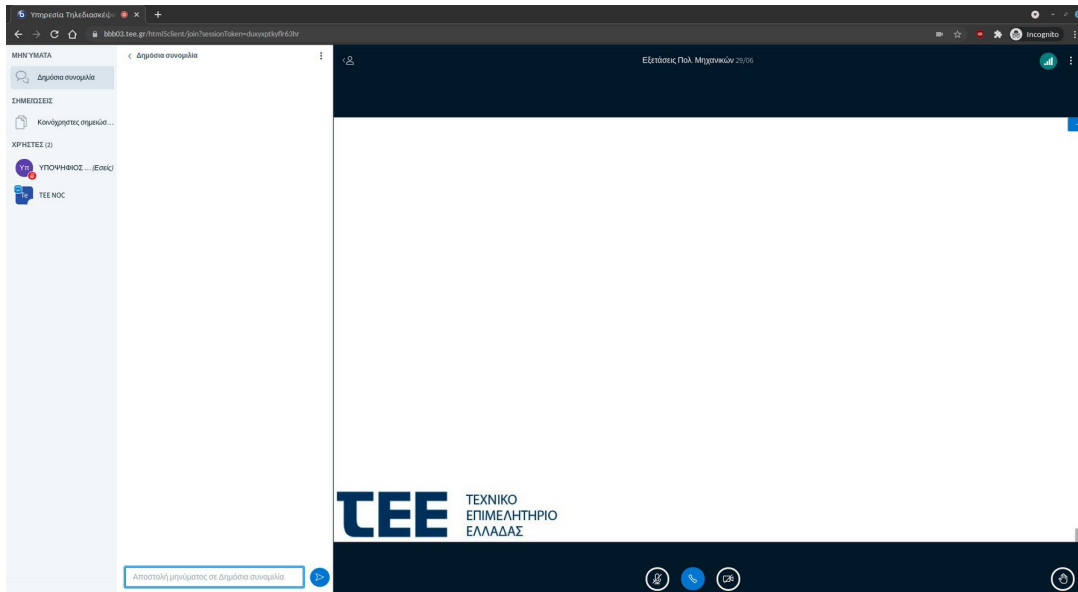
Υπηρεσία Τηλεδιασκέψ ×

bbb03.tee.gr/html5client/join?sessionToken=duxyxptkyflr63hr

Incognito

ΜΗΝΥΜΑΤΑ

Δημόσια συνομιλία

ΣΗΜΕΙΩΣΕΙΣ

Κοινόχρηστες σημειώσ...

ΧΡΗΣΤΕΣ (2)

Υπ ΥΠΟΨΗΦΙΟΣ ... (Εσείς)

TEE NOC

< Δημόσια συνομιλία

Αποστολή μηνύματος σε Δημόσια συνομιλία

Εξετάσεις Πολ. Μηχανικών 29/06

ΤΕΕ ΤΕΧΝΙΚΟ ΕΠΙΜΕΛΗΤΗΡΙΟ ΕΛΛΑΔΑΣ